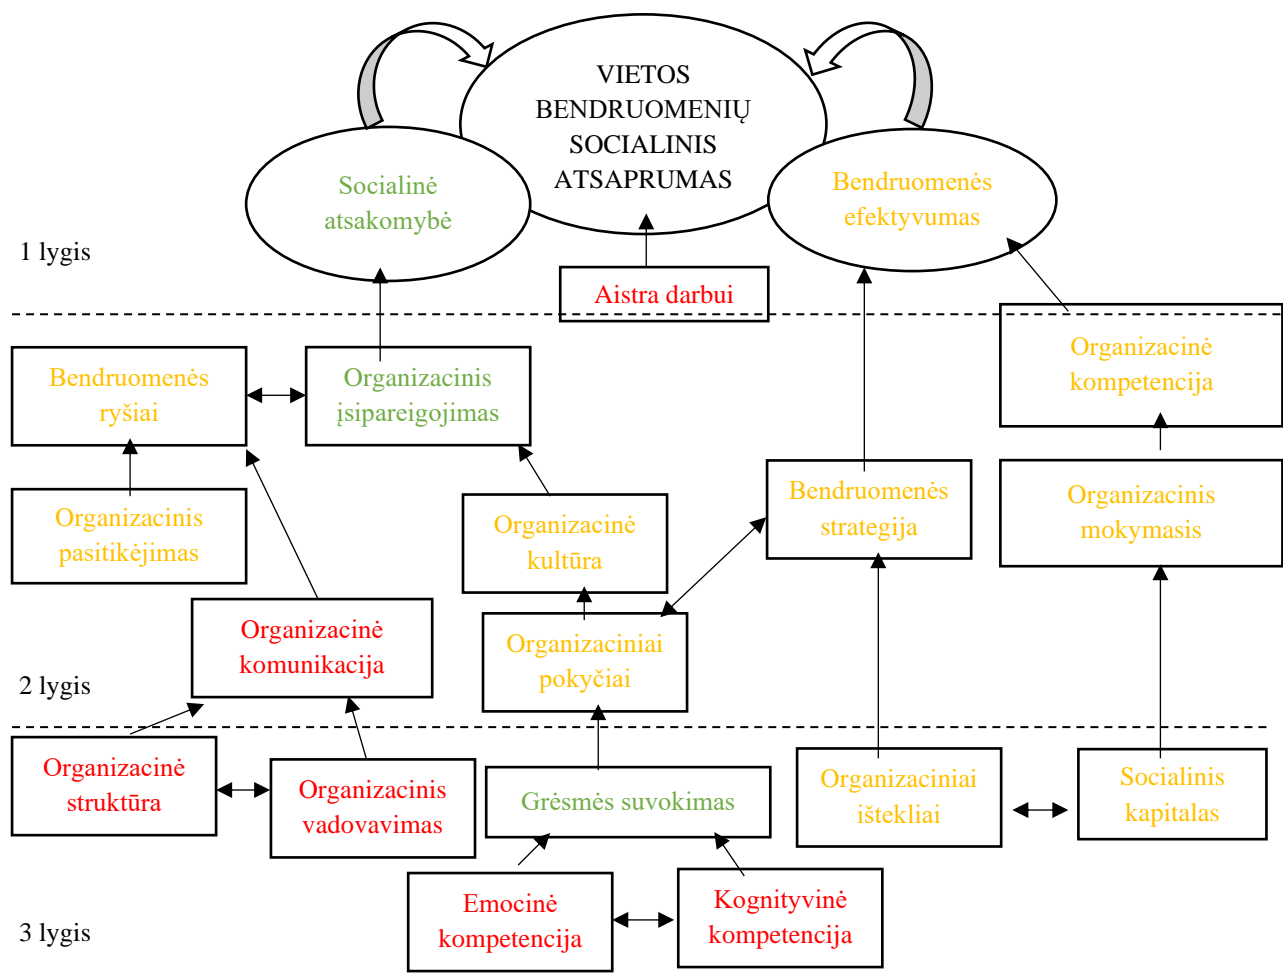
VIETOS BENDRUOMENIŲ SOCIALINIS ATSAPRUMAS

Socialinė atsakomybė

Bendruomenės efektyvumas

1 lygis

Aistra darbui

Bendruomenės ryšiai

Organizacinis įsipareigojimas

Organizacinė kompetencija

Organizacinis pasitikėjimas

Organizacinė kultūra

Bendruomenės strategija

Organizacinis mokymasis

Organizacinė komunikacija

Organizaciniai pokyčiai

2 lygis

Organizacinė struktūra

Organizacinis vadovavimas

Grėsmės suvokimas

Organizaciniai ištekliai

Socialinis kapitalas

Emocinė kompetencija

Kognityvinė kompetencija

3 lygis